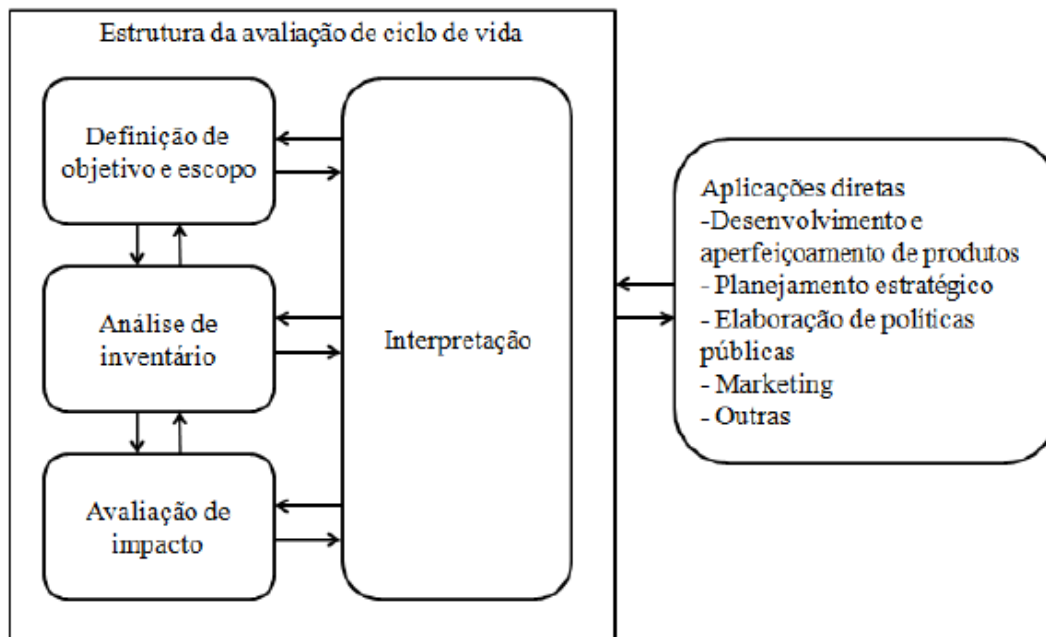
Estrutura da avaliação de ciclo de vida

Definição de objetivo e escopo

Análise de inventário

Avaliação de impacto

Interpretação

Aplicações diretas
-Desenvolvimento e aperfeiçoamento de produtos
- Planejamento estratégico
- Elaboração de politicas públicas
- Marketing
- Outras